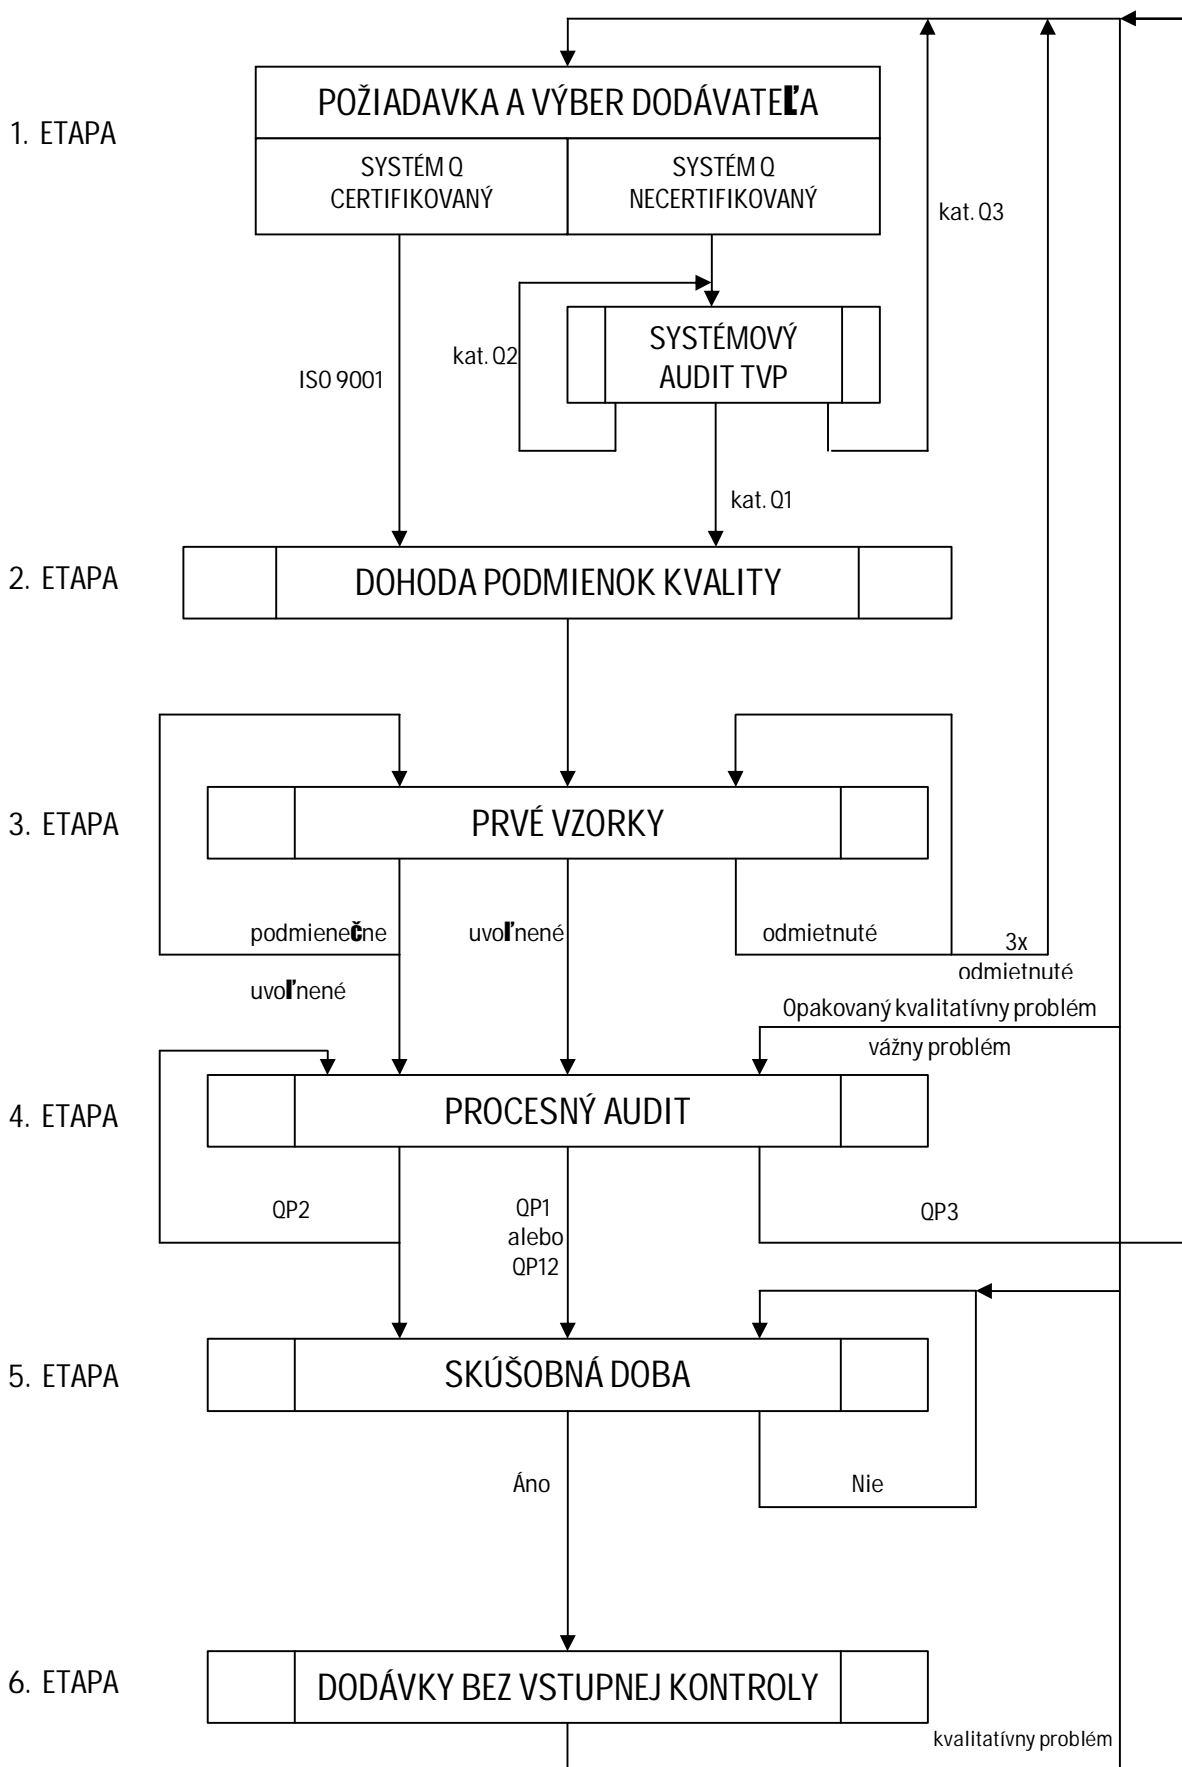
1. ETAPA

POŽIADAVKA A VÝBER DODÁVATEĽA

SYSTÉM Q CERTIFIKOVANÝ

SYSTÉM Q NECERTIFIKOVANÝ

kat. Q3

SYSTÉMOVÝ AUDIT TVP

kat. Q2

ISO 9001

kat. Q1

2. ETAPA

DOHODA PODMIENOK KVALITY

3. ETAPA

PRVÉ VZORKY

podmienečne uvoľnené

uvoľnené

odmietnuté

3x odmietnuté

Opakovaný kvalitatívny problém

vážny problém

4. ETAPA

PROCESNÝ AUDIT

QP2

QP1 alebo QP12

QP3

5. ETAPA

SKÚŠOBNÁ DOBA

Áno

Nie

6. ETAPA

DODÁVKY BEZ VSTUPNEJ KONTROLY

kvalitatívny problém